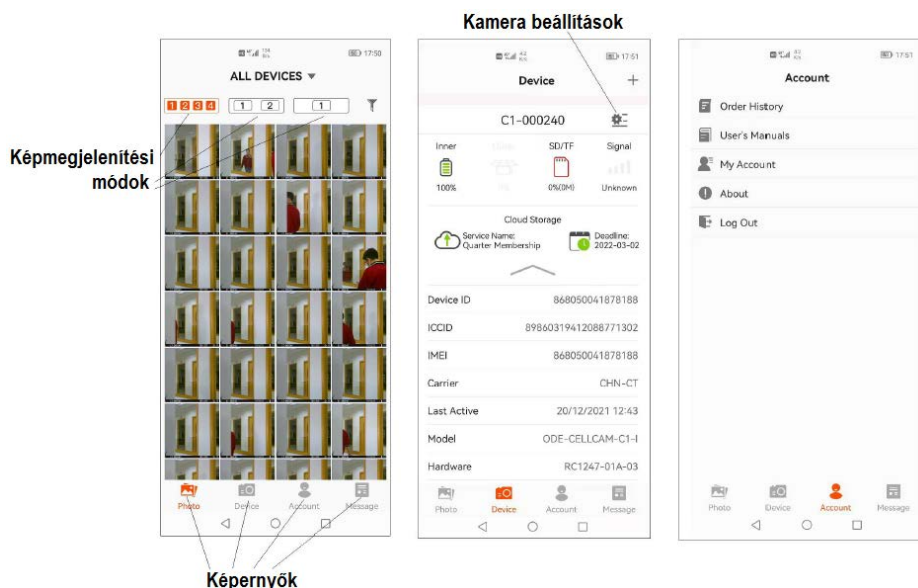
Kamera beállítások

17:50

ALL DEVICES ▾

1 2 3 4　1 2　1

Képmegjelenítési módok

Photo　Device　Account　Message

17:51

Device　+

C1-000240

Inner　SD/TF　Signal

100%　0%(0M)　Unknown

Cloud Storage

Service Name: Quarter Membership　Deadline: 2022-03-02

| Device ID | 868050041878188 |
|---|---|
| ICCID | 89860319412088771302 |
| IMEI | 868050041878188 |
| Carrier | CHN-CT |
| Last Active | 20/12/2021 12:43 |
| Model | ODE-CELLCAM-C1-I |
| Hardware | RC1247-01A-03 |

Photo　Device　Account　Message

17:51

Account

Order History

User's Manuals

My Account

About

Log Out

Photo　Device　Account　Message

Képernyők